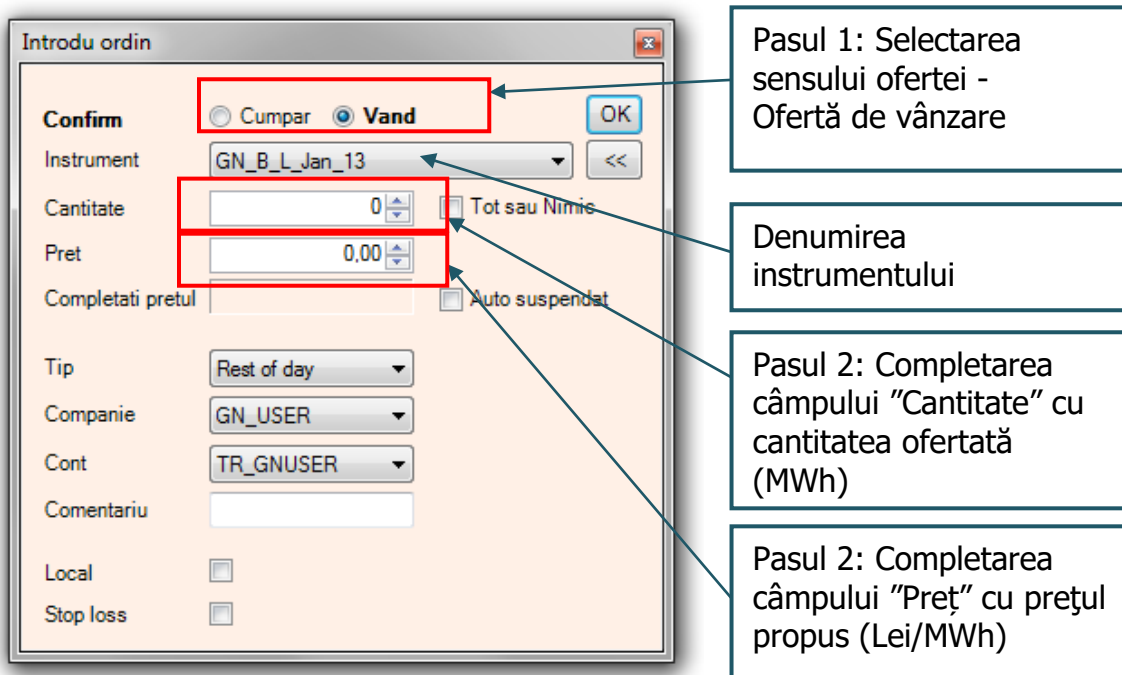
Introdu ordin

Confirm
Cumpar
Vand
OK
Instrument
GN_B_L_Jan_13
<<
Cantitate
0
Tot sau Nimic
Pret
0,00
Completati pretul
Auto suspendat
Tip
Rest of day
Companie
GN_USER
Cont
TR_GNUSER
Comentariu
Local
Stop loss

Pasul 1: Selectarea sensului ofertei - Ofertă de vânzare

Denumirea instrumentului

Pasul 2: Completarea câmpului ″Cantitate″ cu cantitatea ofertată (MWh)

Pasul 2: Completarea câmpului ″Preț″ cu preţul propus (Lei/MWh)